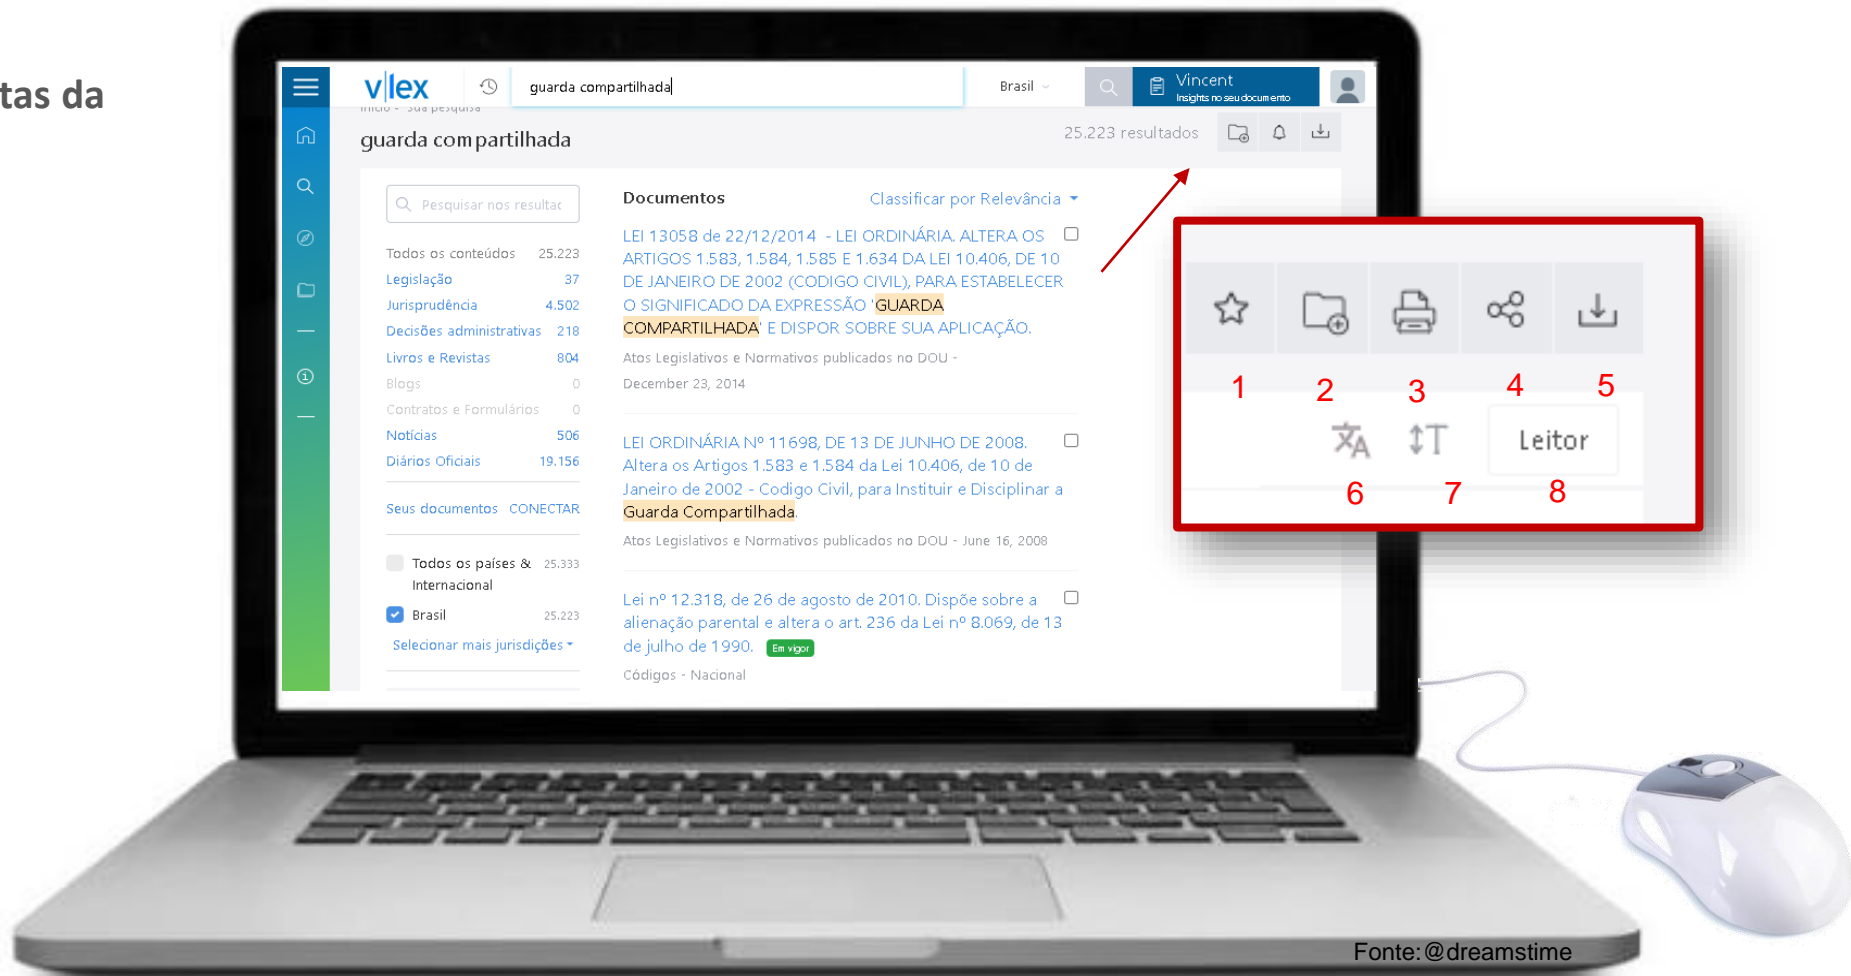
tas da

vlex

guarda compartilhada

Brasil

Vincent
Insights no seu documento

Início - Sua pesquisa

guarda compartilhada

25.223 resultados

Pesquisar nos resultad

| Todos os conteúdos | 25.223 |
|---|---|
| Legislação | 37 |
| Jurisprudência | 4.502 |
| Decisões administrativas | 218 |
| Livros e Revistas | 804 |
| Blogs | 0 |
| Contratos e Formulários | 0 |
| Notícias | 506 |
| Diários Oficiais | 19.156 |

Seus documentos CONECTAR

Todos os países & Internacional 25.333

Brasil 25.223

Selecionar mais jurisdições

Documentos

Classificar por Relevância

LEI 13058 de 22/12/2014 - LEI ORDINÁRIA. ALTERA OS ARTIGOS 1.583, 1.584, 1.585 E 1.634 DA LEI 10.406, DE 10 DE JANEIRO DE 2002 (CODIGO CIVIL), PARA ESTABELECER O SIGNIFICADO DA EXPRESSÃO 'GUARDA COMPARTILHADA' E DISPOR SOBRE SUA APLICAÇÃO.

Atos Legislativos e Normativos publicados no DOU - December 23, 2014

LEI ORDINÁRIA Nº 11698, DE 13 DE JUNHO DE 2008. Altera os Artigos 1.583 e 1.584 da Lei 10.406, de 10 de Janeiro de 2002 - Codigo Civil, para Instituir e Disciplinar a Guarda Compartilhada.

Atos Legislativos e Normativos publicados no DOU - June 16, 2008

Lei nº 12.318, de 26 de agosto de 2010. Dispõe sobre a alienação parental e altera o art. 236 da Lei nº 8.069, de 13 de julho de 1990. Em vigor

Códigos - Nacional

1 2 3 4 5

Leitor

6 7 8

Fonte: @dreamstime